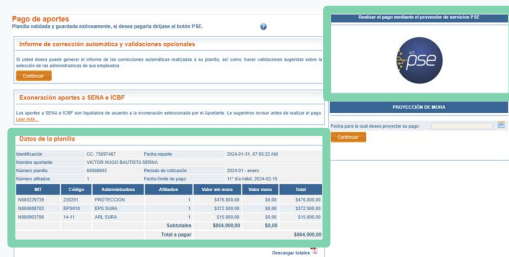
Pago de aportes
Planilla validada y guardada exitosamente, si desea pagarla diríjase al botón PSE.

Informe de corrección automática y validaciones opcionales
Si usted desea puede generar el informe de las correcciones automáticas realizadas a su planilla, así como hacer validaciones sugeridas sobre la selección de las administradoras de sus empleados.
Continuar

Exoneración aportes a SENA e ICBF
Los aportes a SENA e ICBF son liquidados de acuerdo a la exoneración seleccionada por el Aportante. Le sugerimos revisar antes de realizar el pago
Leer más...

Realizar el pago mediante el proveedor de servicios PSE
pse

PROYECCIÓN DE MORA
Fecha para la cual desea proyectar su pago:
Continuar

Datos de la planilla

| Identificación | CC 75097487 | Fecha reporte | 2024-01-31, 07:55:22 AM |
|---|---|---|---|
| Nombre aportante | VICTOR HUGO BAUTISTA SERNA | | |
| Número planilla | 66568665 | Período de cotización | 2024-01 - enero |
| Número afiliados | 1 | Fecha límite de pago | 11° día hábil, 2024-02-16 |

| NIT | Código | Administradora | Afiliados | Valor sin mora | Valor mora | Total |
|---|---|---|---|---|---|---|
| N800229739 | 230201 | PROTECCION | 1 | $476.800,00 | $0,00 | $476.800,00 |
| N800088702 | EPS010 | EPS SURA | 1 | $372.500,00 | $0,00 | $372.500,00 |
| N800256769 | 14-11 | ARL SURA | 1 | $15.600,00 | $0,00 | $15.600,00 |
| | | | Subtotales | $864.900,00 | $0,00 | |
| | | | Total a pagar | | | $864.900,00 |

Descargar totales